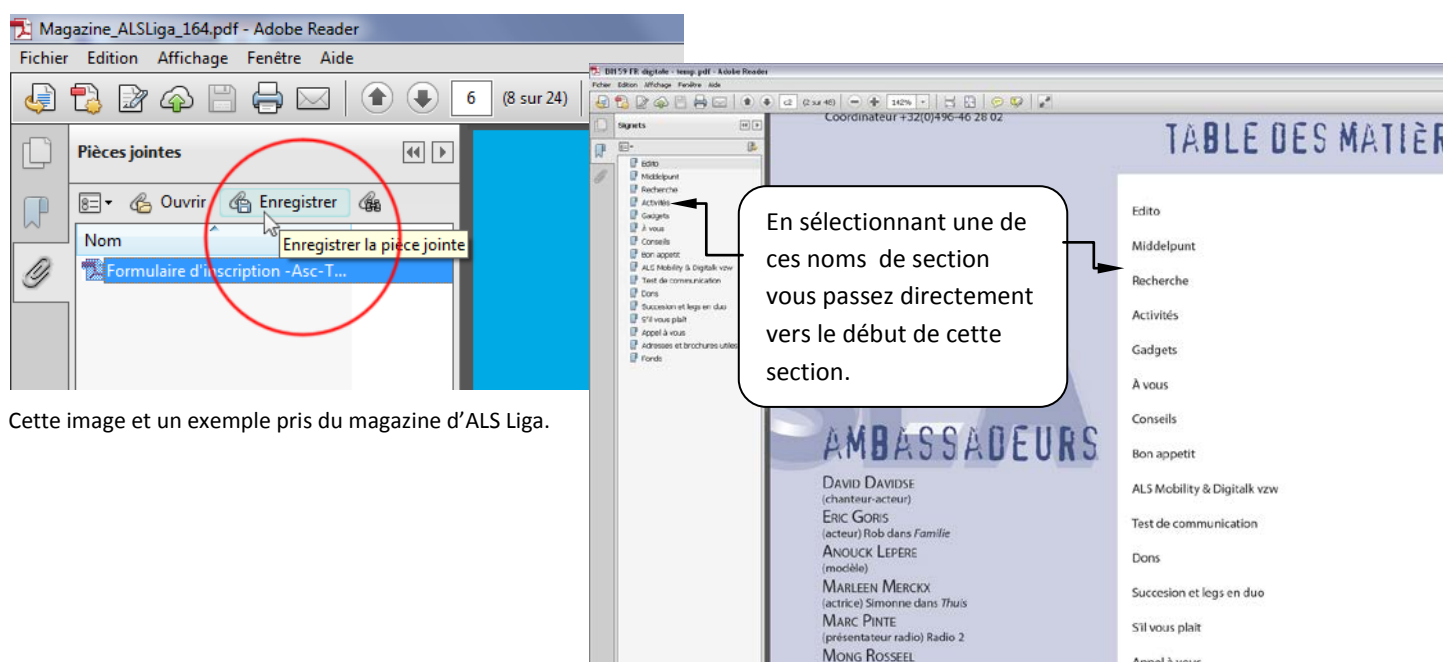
Magazine_ALSLiga_164.pdf - Adobe Reader
Fichier Edition Affichage Fenêtre Aide
6 (8 sur 24)
Pièces jointes
Ouvrir Enregistrer
Nom
Enregistrer la pièce jointe
Formulaire d'inscription -Asc-T...

Cette image et un exemple pris du magazine d'ALS Liga.

BN 59 FR digitale - temp.pdf - Adobe Reader
Fichier Edition Affichage Fenêtre Aide
(2 sur 46) 142%
Signets
Edito
Middelpunt
Recherche
Activités
Gadgets
À vous
Conseils
Bon appetit
ALS Mobility & Digitalk vzw
Test de communication
Dons
Succesion et legs en duo
S'il vous plait
Appel à vous
Adresses et brochures utiles
Fonds

Coordinateur +32(0)496-46 28 02
TABLE DES MATIÈ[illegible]

En sélectionnant une de ces noms de section vous passez directement vers le début de cette section.

Edito
Middelpunt
Recherche
Activités
Gadgets
À vous
Conseils
Bon appetit
ALS Mobility & Digitalk vzw
Test de communication
Dons
Succesion et legs en duo
S'il vous plait
Appel à vous

AMBASSADEURS
David Davidse
(chanteur-acteur)
Eric Goris
(acteur) Rob dans Familie
Anouck Lepère
(modèle)
Marleen Merckx
(actrice) Simonne dans Thuis
Marc Pinte
(présentateur radio) Radio 2
Mong Rosseel